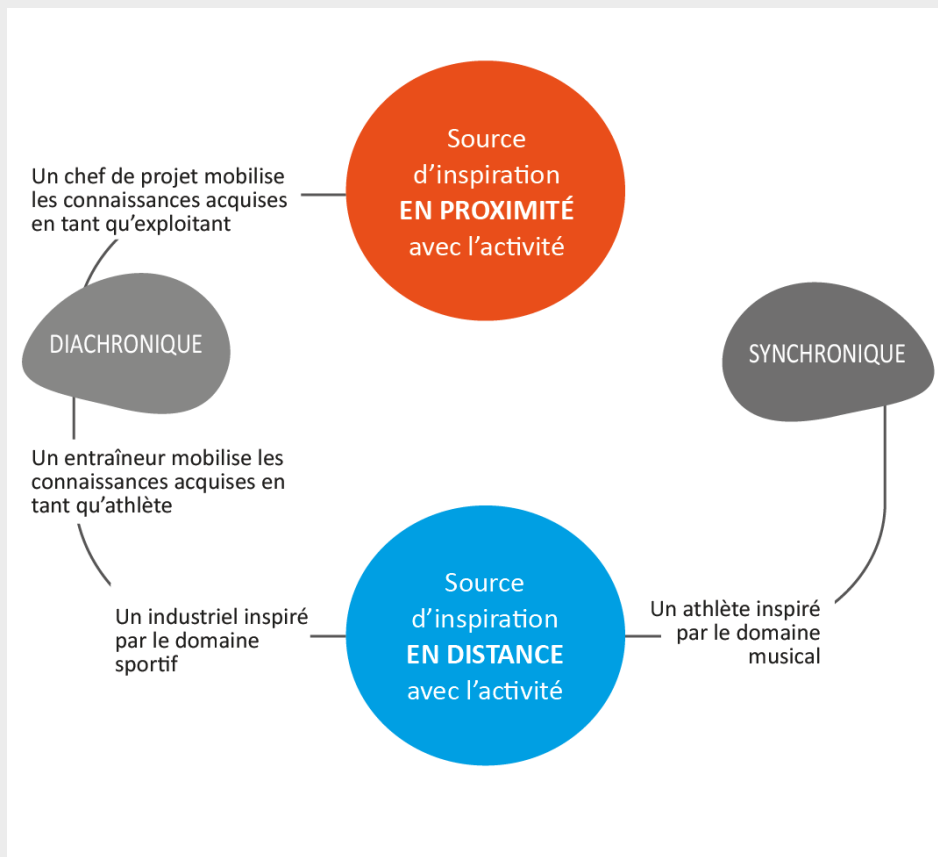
Un chef de projet mobilise les connaissances acquises en tant qu'exploitant

Source d'inspiration **EN PROXIMITÉ** avec l'activité

DIACHRONIQUE

SYNCHRONIQUE

Un entraîneur mobilise les connaissances acquises en tant qu'athlète

Un industriel inspiré par le domaine sportif

Source d'inspiration **EN DISTANCE** avec l'activité

Un athlète inspiré par le domaine musical